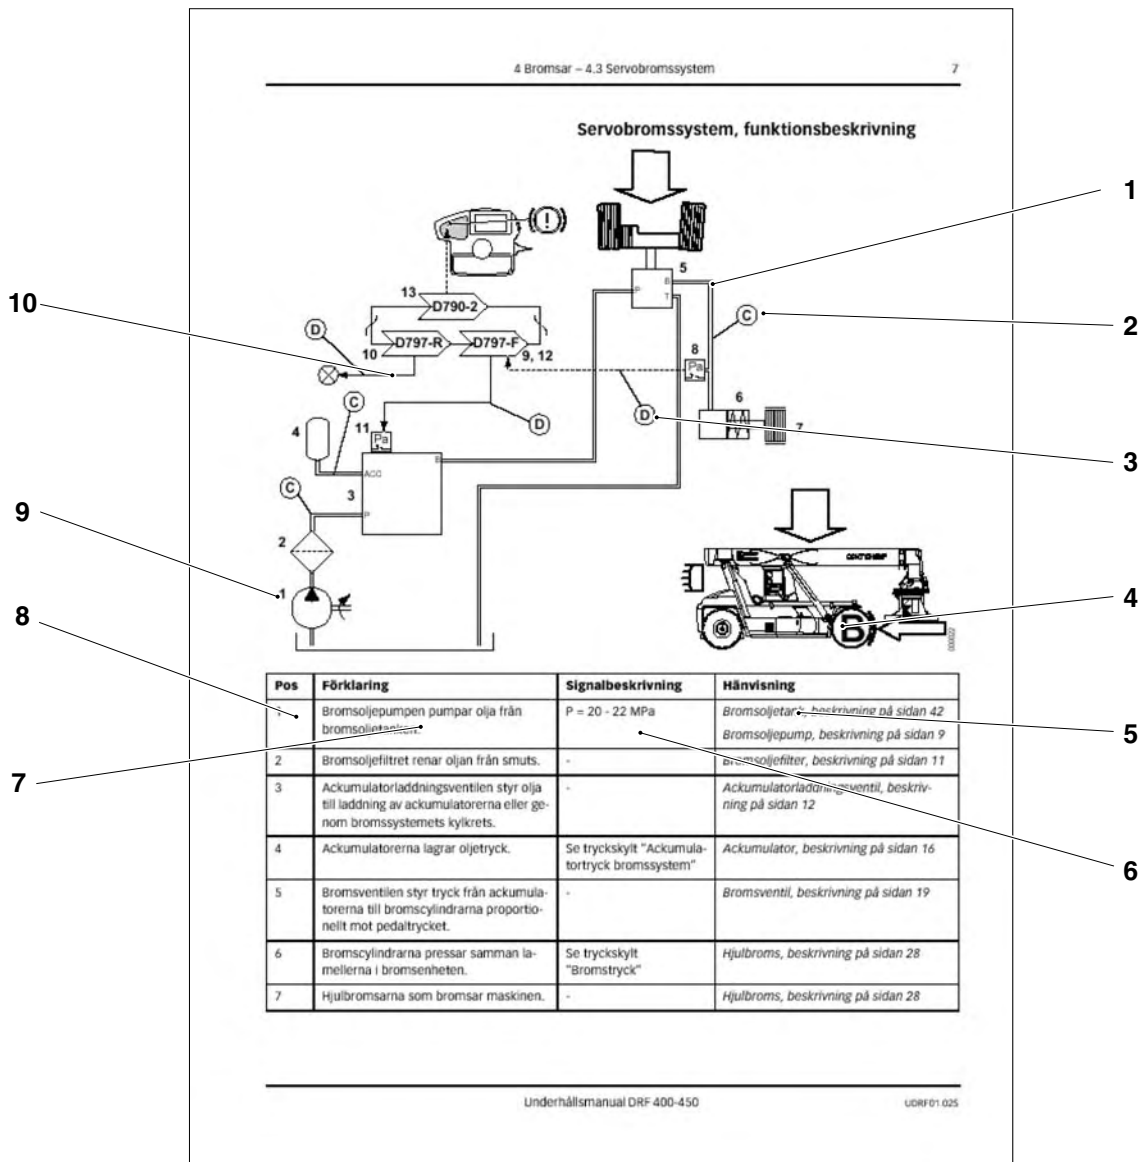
4 Bromsar – 4.3 Servobromssystem

7

Servobromssystem, funktionsbeskrivning

1

2

3

4

5

6

7

8

9

10

13 D790-2

10 D797-R

D797-F 9, 12

D

D

D

C

C

C

5

8

Pa

6

7

11

Pa

4

3

2

1

ACC

P

B

P

B

T

B

| Pos | Förklaring | Signalbeskrivning | Hänvisning |
|---|---|---|---|
| 1 | Bromsoljepumpen pumpar olja från bromsoljetanken. | P = 20 - 22 MPa | Bromsoljetank, beskrivning på sidan 42<br>Bromsoljepump, beskrivning på sidan 9 |
| 2 | Bromsoljefiltret renar oljan från smuts. | - | Bromsoljefilter, beskrivning på sidan 11 |
| 3 | Ackumulatorladdningsventilen styr olja till laddning av ackumulatorerna eller genom bromssystemets kylkrets. | - | Ackumulatorladdningsventil, beskrivning på sidan 12 |
| 4 | Ackumulatorerna lagrar oljetryck. | Se tryckskylt "Ackumulatortryck bromssystem" | Ackumulator, beskrivning på sidan 16 |
| 5 | Bromsventilen styr tryck från ackumulatorerna till bromscylindrarna proportionellt mot pedaltrycket. | - | Bromsventil, beskrivning på sidan 19 |
| 6 | Bromscylindrarna pressar samman lamellerna i bromsenheten. | Se tryckskylt "Bromstryck" | Hjulbroms, beskrivning på sidan 28 |
| 7 | Hjulbromsarna som bromsar maskinen. | - | Hjulbroms, beskrivning på sidan 28 |

Underhållsmanual DRF 400-450

UDRF01.02S